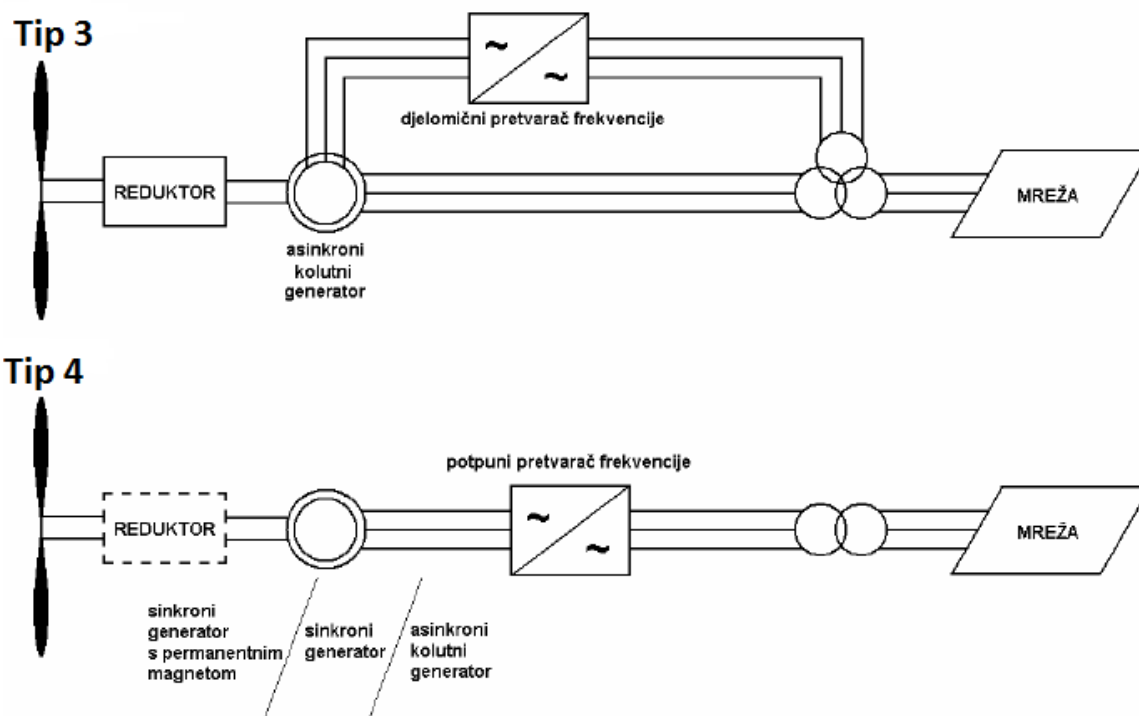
Tip 3

~
~

djelomični pretvarač frekvencije

REDUKTOR

MREŽA

asinkroni kolutni generator

Tip 4

potpuni pretvarač frekvencije

REDUKTOR

~
~

MREŽA

sinkroni generator s permanentnim magnetom

sinkroni generator

asinkroni kolutni generator